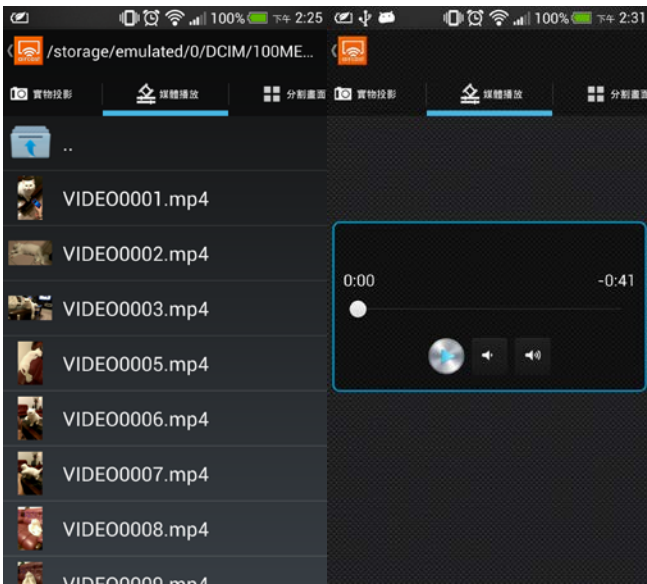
100% 下午 2:25

/storage/emulated/0/DCIM/100ME...

實物投影 媒體播放 分割畫面

..

VIDEO0001.mp4

VIDEO0002.mp4

VIDEO0003.mp4

VIDEO0005.mp4

VIDEO0006.mp4

VIDEO0007.mp4

VIDEO0008.mp4

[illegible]

100% 下午 2:31

實物投影 媒體播放 分割畫面

0:00

-0:41